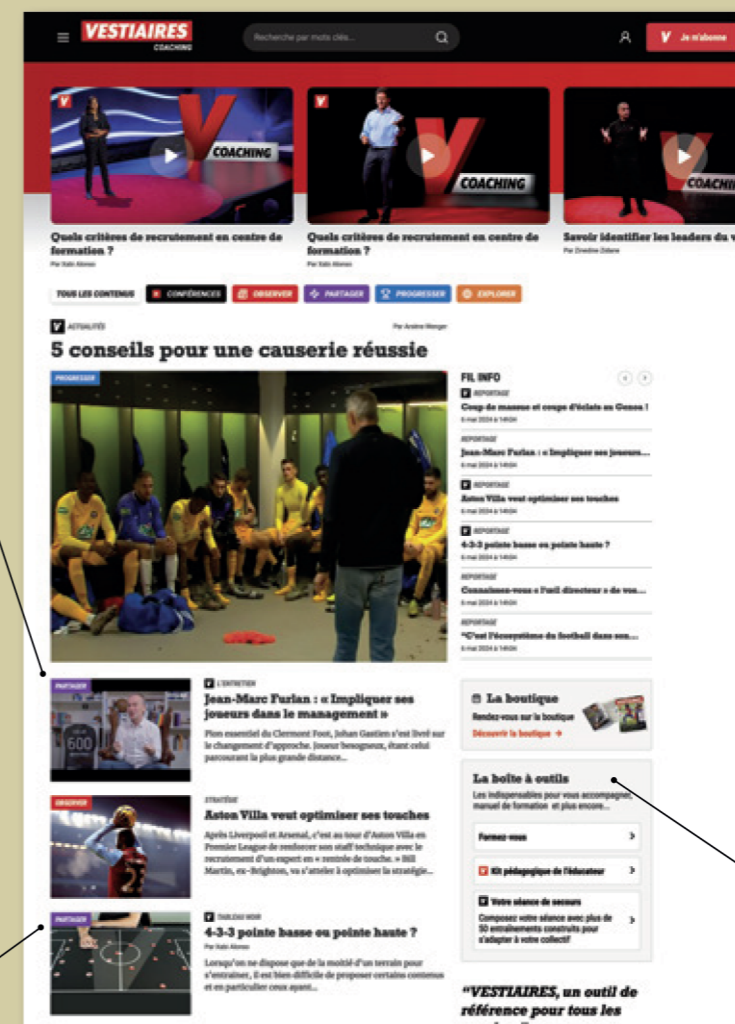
VESTIAIRES COACHING

Recherche par mots clés...

Je m'abonne

V COACHING

V COACHING

COACHI

Quels critères de recrutement en centre de formation ?
Par Sabi Alonso

Quels critères de recrutement en centre de formation ?
Par Sabi Alonso

Savoir identifier les leaders du v
Par Zinedine Zidane

TOUS LES CONTENUS | CONFÉRENCES | OBSERVER | PARTAGER | PROGRESSER | EXPLORER

ACTUALITÉS
Par Andrea Wenger

5 conseils pour une causerie réussie

PROGRESSER

FIL INFO

REPORTAGE
Coup de massue et coups d'éclats au Genoa !
6 mai 2024 à 14h34

REPORTAGE
Jean-Marc Furlan : « Impliquer ses joueurs...
6 mai 2024 à 14h34

REPORTAGE
Aston Villa veut optimiser ses touches
6 mai 2024 à 14h34

REPORTAGE
4-3-3 pointe basse ou pointe haute ?
6 mai 2024 à 14h34

REPORTAGE
Connaissez-vous « l'œil directeur » de vos...
6 mai 2024 à 14h34

REPORTAGE
"C'est l'écosystème du football dans son...
6 mai 2024 à 14h34

PARTAGER
L'ENTRETIEN
Jean-Marc Furlan : « Impliquer ses joueurs dans le management »
Pion essentiel du Clermont Foot, Johan Gastien s'est livré sur le changement d'approche. Joueur besogneux, étant celui parcourant la plus grande distance...

La boutique
Rendez-vous sur la boutique
Découvrir la boutique →

OBSERVER
STRATÉGIE
Aston Villa veut optimiser ses touches
Après Liverpool et Arsenal, c'est au tour d'Aston Villa en Premier League de renforcer son staff technique avec le recrutement d'un expert en « rentrée de touche. » Bill Martin, ex-Brighton, va s'atteler à optimiser la stratégie...

La boîte à outils
Les indispensables pour vous accompagner manuel de formation et plus encore...

Formez-vous >

Kit pédagogique de l'éducateur >

Votre séance de secours
Composez votre séance avec plus de 50 entraînements construits pour s'adapter à votre collectif >

PARTAGER
TABLEAU NOIR
4-3-3 pointe basse ou pointe haute ?
Par Sabi Alonso
Lorsqu'on ne dispose que de la moitié d'un terrain pour s'entraîner, il est bien difficile de proposer certains contenus et en particulier ceux ayant...

"VESTIAIRES, un outil de référence pour tous les